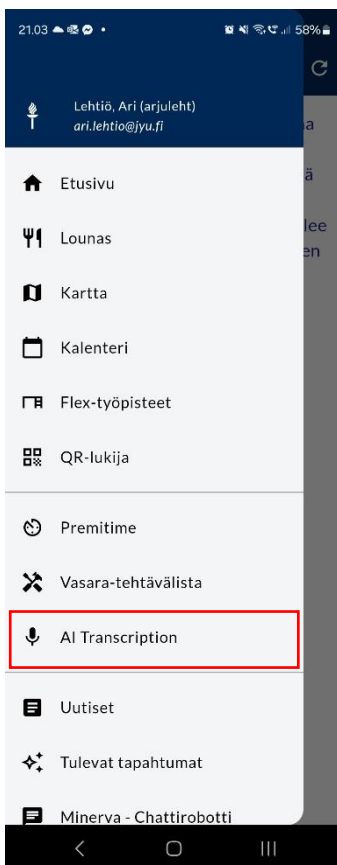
21.03 58%

Lehtiö, Ari (arjuleht)
ari.lehtio@jyu.fi

Etusivu

Lounas

Kartta

Kalenteri

Flex-työpisteet

QR-lukija

Premitime

Vasara-tehtävälista

AI Transcription

Uutiset

Tulevat tapahtumat

Minerva - Chattirobotti

a
ä
lee
en